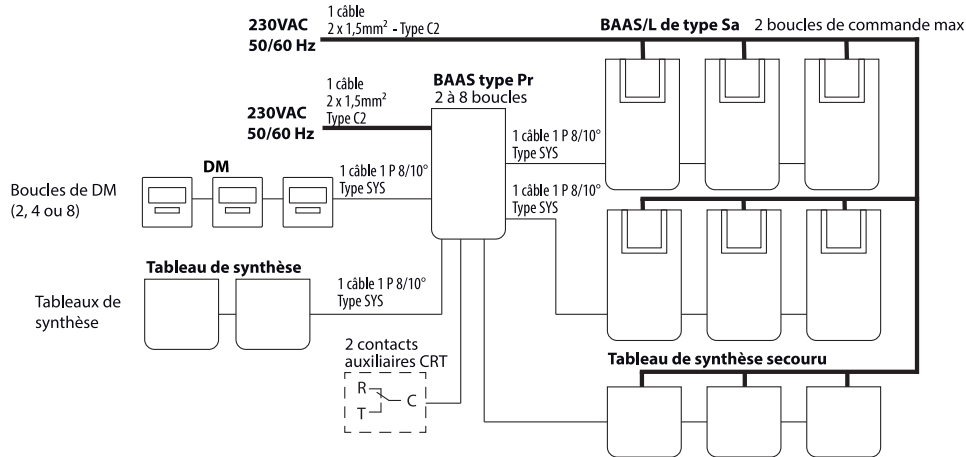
230VAC
50/60 Hz

1 câble
2 x 1,5mm$^2$ - Type C2

BAAS/L de type Sa

2 boucles de commande max

230VAC
50/60 Hz

1 câble
2 x 1,5mm$^2$
Type C2

BAAS type Pr
2 à 8 boucles

1 câble 1 P 8/10°
Type SYS

1 câble 1 P 8/10°
Type SYS

DM

1 câble 1 P 8/10°
Type SYS

Boucles de DM
(2, 4 ou 8)

Tableau de synthèse

1 câble 1 P 8/10°
Type SYS

Tableaux de synthèse

2 contacts
auxiliaires CRT

R
T
C

Tableau de synthèse secouru